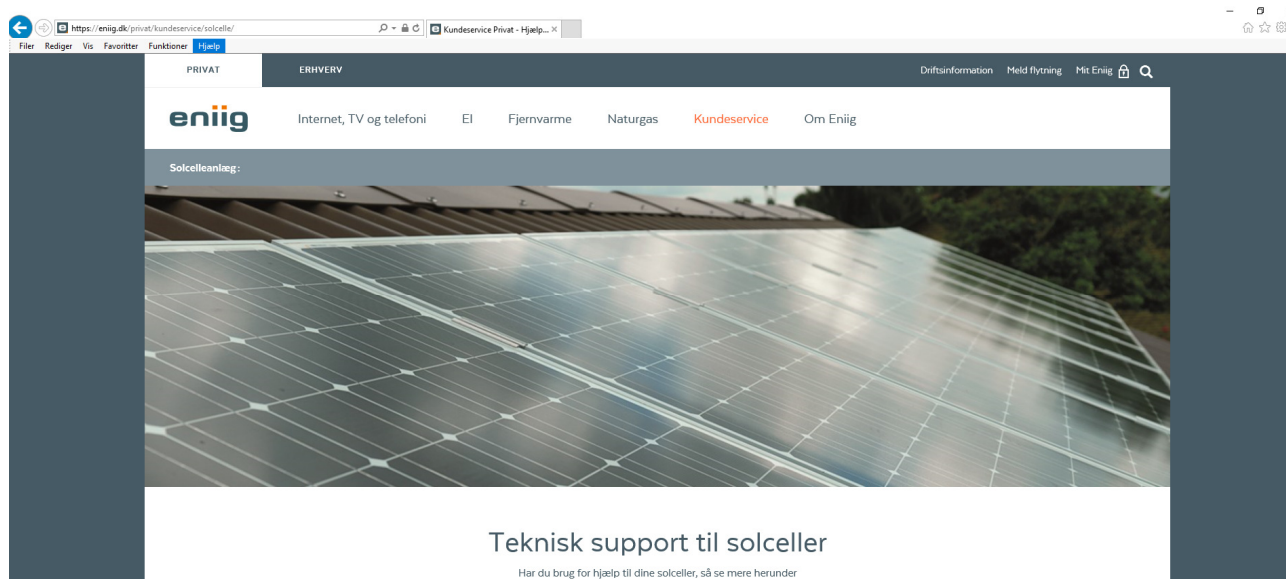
https://eniig.dk/privat/kundeservice/solcelle/
Kundeservice Privat - Hjælp... ×
Filer Rediger Vis Favoritter Funktioner Hjælp

PRIVAT ERHVERV
Driftsinformation Meld flytning Mit Eniig

eniig
Internet, TV og telefoni El Fjernvarme Naturgas Kundeservice Om Eniig

Solcelleanlæg :

Teknisk support til solceller

Har du brug for hjælp til dine solceller, så se mere herunder